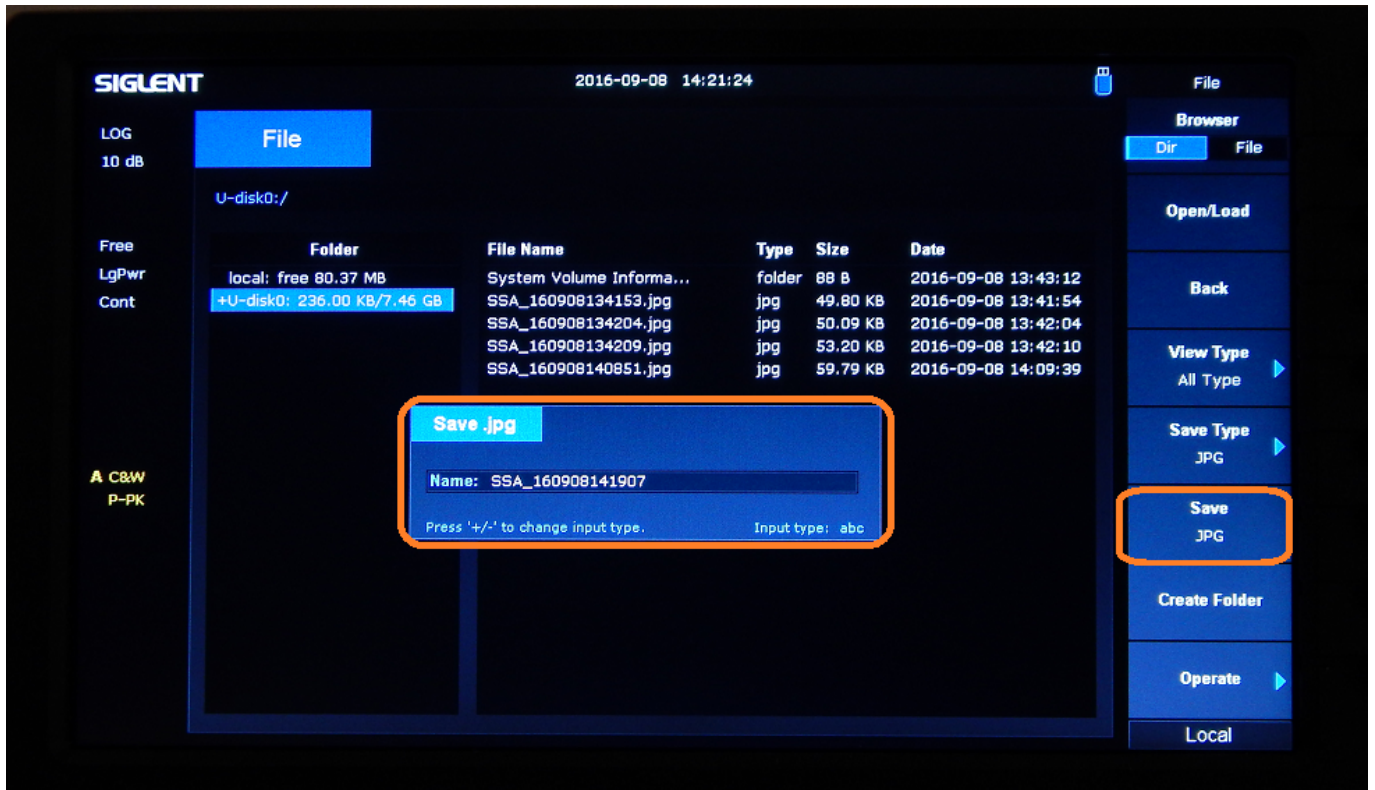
SIGLENT

2016-09-08 14:21:24

File

LOG
10 dB

File

U-disk0:/

Free
LgPwr
Cont

| Folder |
|---|
| local: free 80.37 MB |
| +U-disk0: 236.00 KB/7.46 GB |

| File Name | Type | Size | Date |
|---|---|---|---|
| System Volume Informa... | folder | 88 B | 2016-09-08 13:43:12 |
| SSA_160908134153.jpg | jpg | 49.80 KB | 2016-09-08 13:41:54 |
| SSA_160908134204.jpg | jpg | 50.09 KB | 2016-09-08 13:42:04 |
| SSA_160908134209.jpg | jpg | 53.20 KB | 2016-09-08 13:42:10 |
| SSA_160908140851.jpg | jpg | 59.79 KB | 2016-09-08 14:09:39 |

Save .jpg

Name: SSA_160908141907

Press '+/-' to change input type.
Input type: abc

A C&W
P-PK

Browser
Dir File

Open/Load

Back

View Type
All Type

Save Type
JPG

Save
JPG

Create Folder

Operate

Local